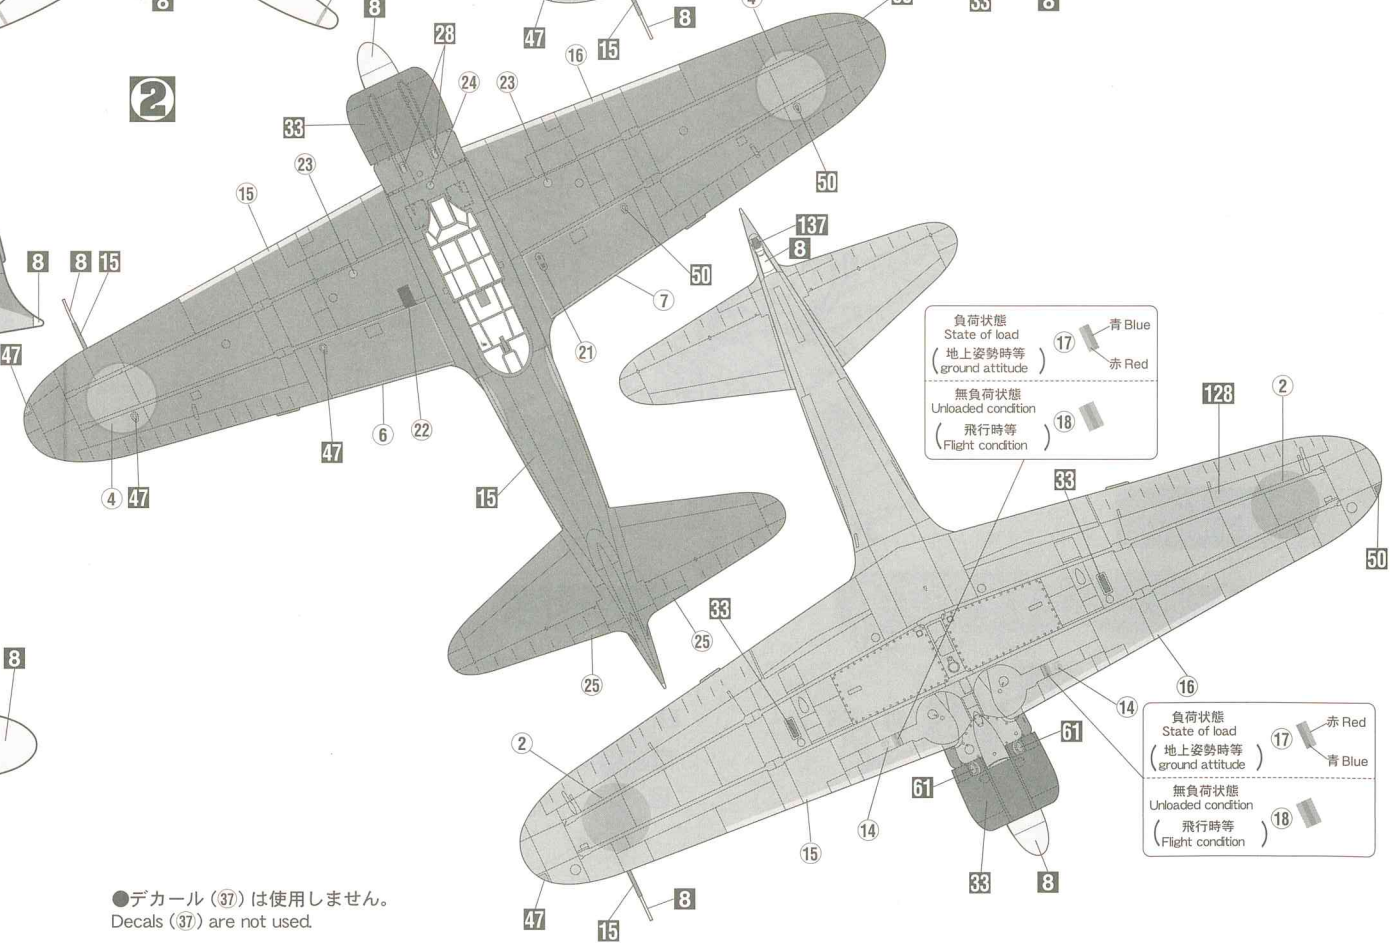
2

8 28 24 23 47 15 8 16 4 33

33 23 15 50

8 8 15 50 137 8

47 22 6 21 7

4 47 47 15

負荷状態
State of load
(地上姿勢時等 ground attitude) 17 青 Blue 赤 Red

無負荷状態
Unloaded condition
(飛行時等 Flight condition) 18

128 2

33

50

33 25 25

16

14

負荷状態
State of load
(地上姿勢時等 ground attitude) 17 赤 Red 青 Blue

無負荷状態
Unloaded condition
(飛行時等 Flight condition) 18

2 61 61

14 15

33 8

8

●デカール (37) は使用しません。
Decals (37) are not used.

47 15 8